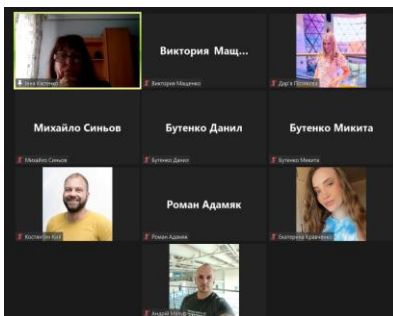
Інна Кастенко

Виктория Мащ...

Виктория Мащенко

Дар'я Полякова

Михайло Синьов

Михайло Синьов

Бутенко Данил

Бутенко Данил

Бутенко Микита

Бутенко Микита

Костянтин Клій

Роман Адамяк

Роман Адамяк

Екатерина Гравченко

Андрій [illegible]